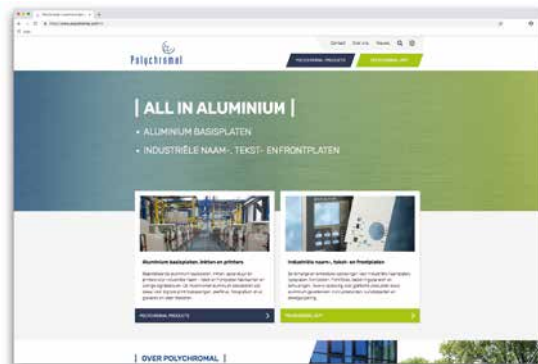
Polychromal

Contact Over ons Nieuws

POLYCHROMAL PRODUCTS

POLYCHROMAL LIFT

| ALL IN ALUMINIUM |

• ALUMINIUM BASISPLATEN

• INDUSTRIËLE NAAM-, TEKST- EN FRONTPLATEN

Aluminium basisplaten, inkten en printers

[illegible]

POLYCHROMAL PRODUCTS

Industriële naam-, tekst- en frontplaten

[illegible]

POLYCHROMAL LIFT

| OVER POLYCHROMAL |